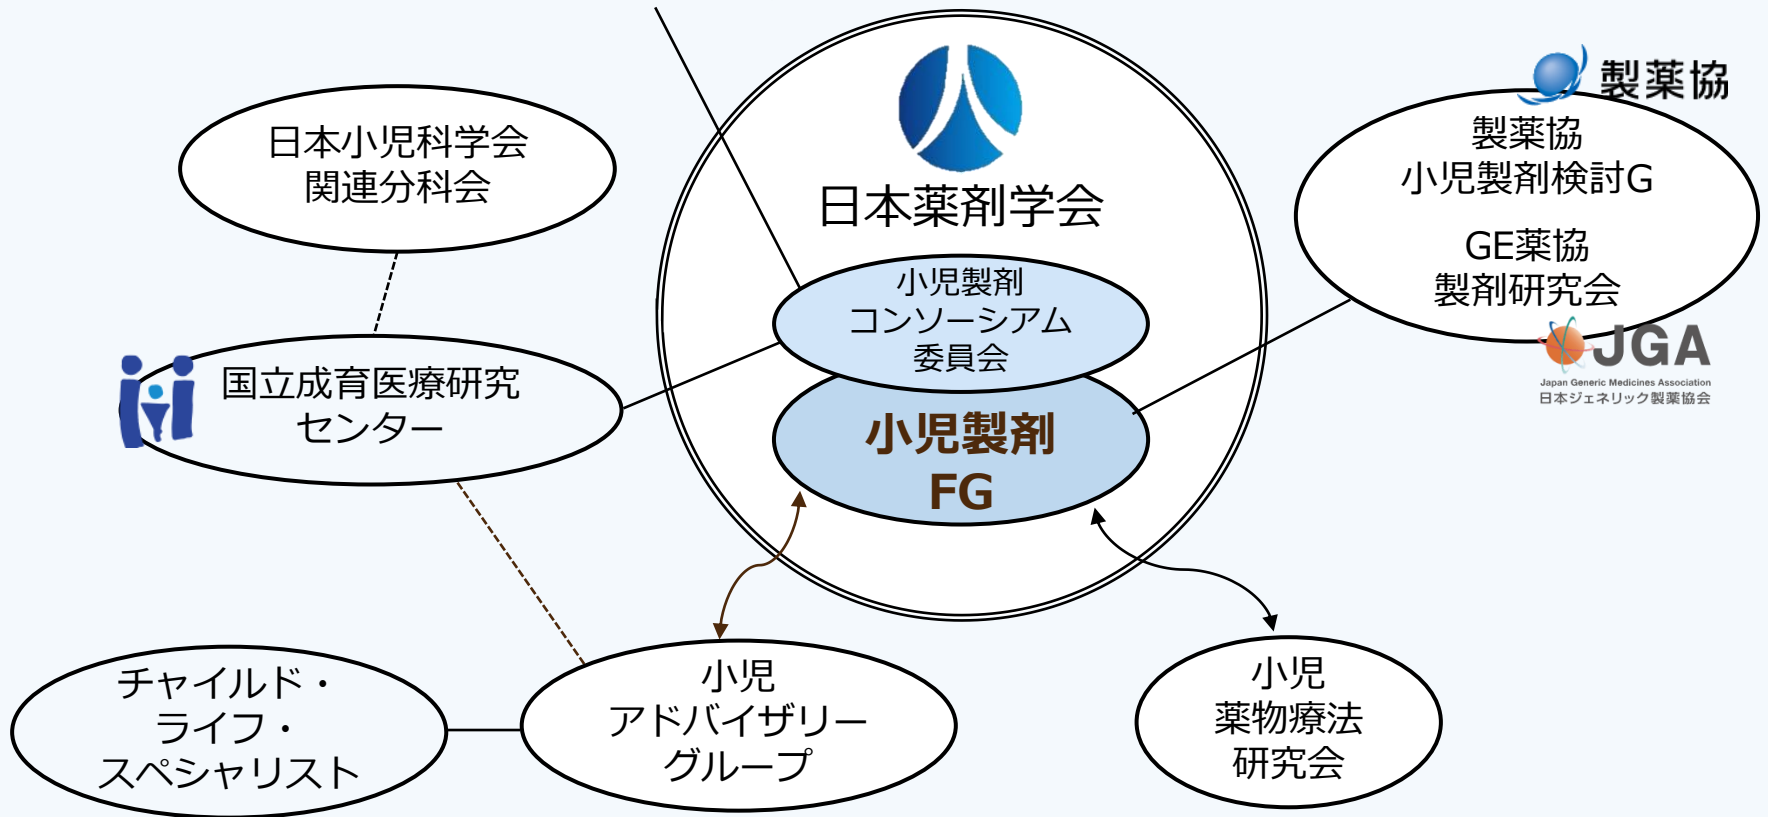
日本小児科学会
関連分科会

日本薬剤学会

製薬協

製薬協
小児製剤検討G

GE薬協
製剤研究会

JGA
Japan Generic Medicines Association
日本ジェネリック製薬協会

小児製剤
コンソーシアム
委員会

国立成育医療研究
センター

小児製剤
FG

チャイルド・
ライフ・
スペシャリスト

小児
アドバイザリー
グループ

小児
薬物療法
研究会